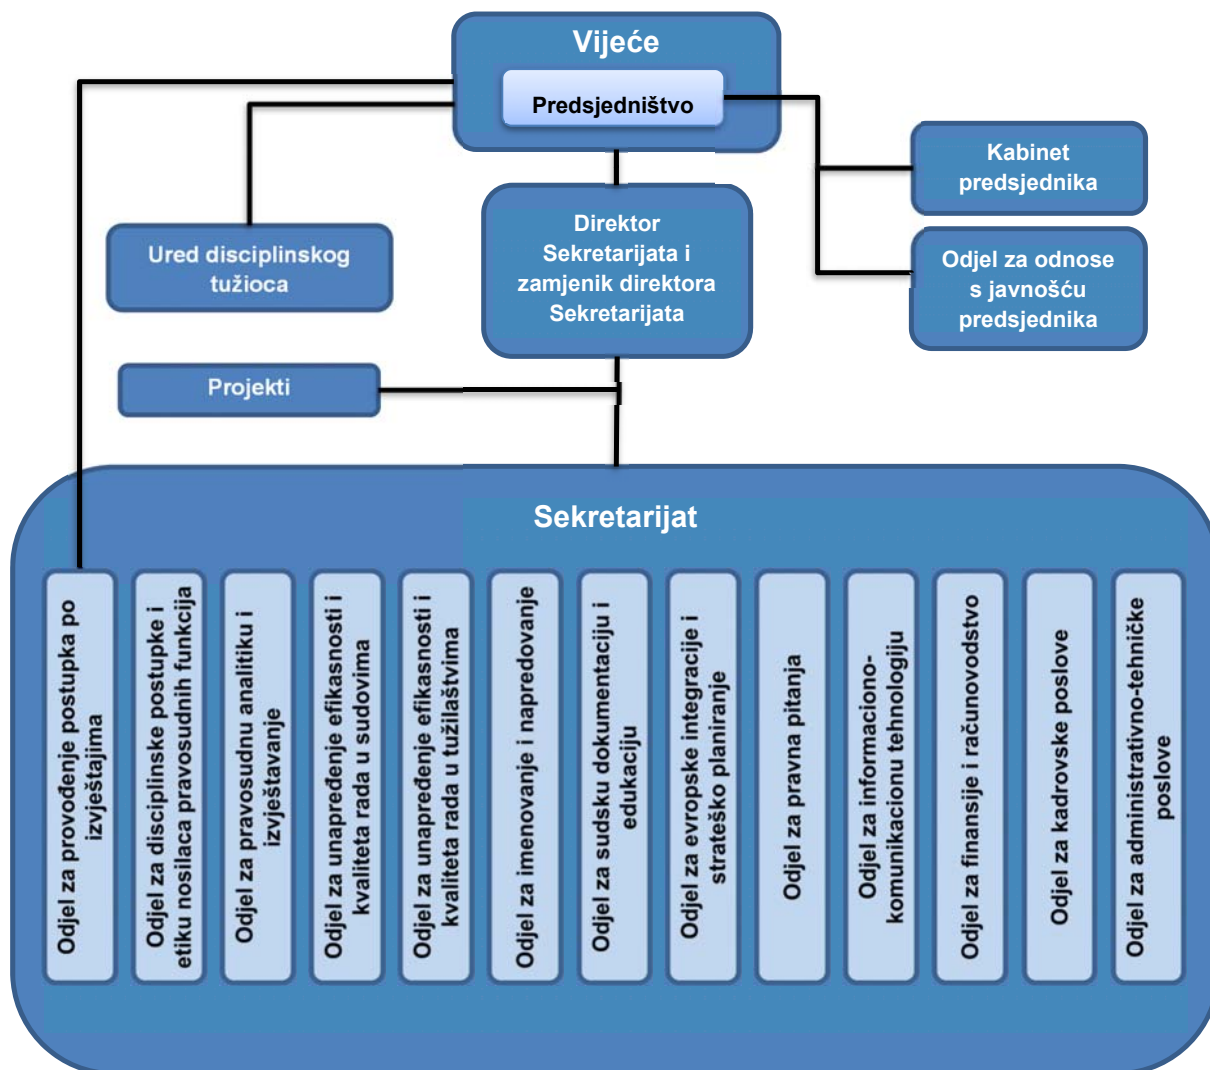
Vijeće

Predsjedništvo

Kabinet predsjednika

Odjel za odnose s javnošću predsjednika

Ured disciplinskog tužioca

Direktor Sekretarijata i zamjenik direktora Sekretarijata

Projekti

Sekretarijat

Odjel za provođenje postupka po izvještajima

Odjel za disciplinske postupke i etiku nosilaca pravosudnih funkcija

Odjel za pravosudnu analitiku i izvještavanje

Odjel za unapređenje efikasnosti i kvaliteta rada u sudovima

Odjel za unapređenje efikasnosti i kvaliteta rada u tužilaštvima

Odjel za imenovanje i napredovanje

Odjel za sudsku dokumentaciju i edukaciju

Odjel za evropske integracije i strateško planiranje

Odjel za pravna pitanja

Odjel za informaciono-komunikacionu tehnologiju

Odjel za finansije i računovodstvo

Odjel za kadrovske poslove

Odjel za administrativno-tehničke poslove